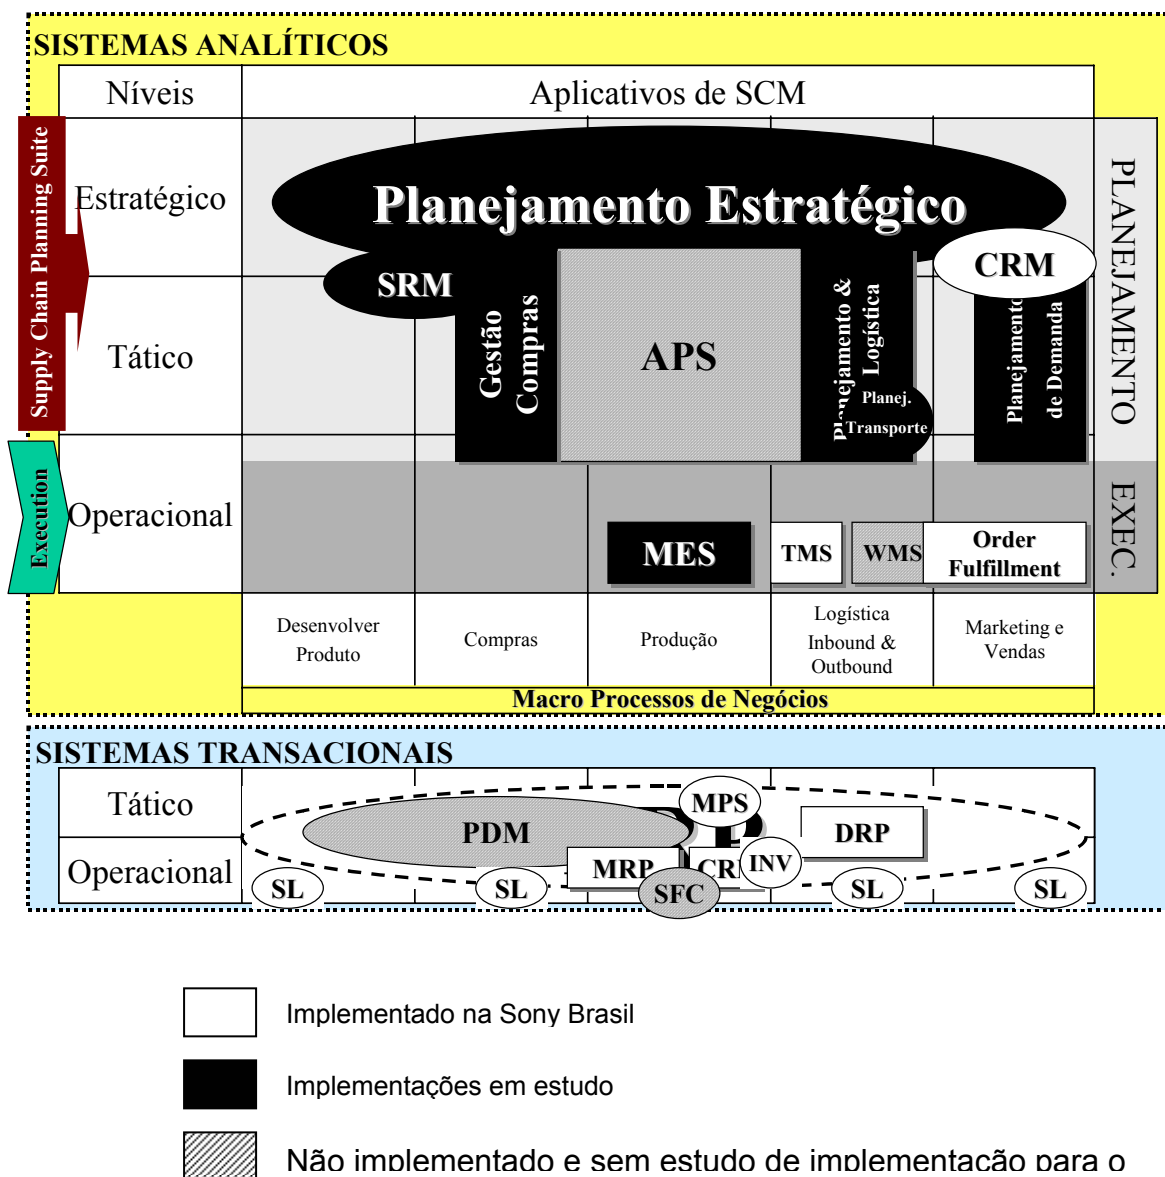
SISTEMAS ANALÍTICOS

Níveis

Aplicativos de SCM

Supply Chain Planning Suite

Estratégico

Tático

Execution

Operacional

Planejamento Estratégico

SRM

Gestão Compras

APS

Planejamento & Logística

Planej. Transporte

CRM

Planejamento de Demanda

PLANEJAMENTO

EXEC.

MES

TMS

WMS

Order Fulfillment

Desenvolver Produto

Compras

Produção

Logística Inbound & Outbound

Marketing e Vendas

Macro Processos de Negócios

SISTEMAS TRANSACIONAIS

Tático

Operacional

PDM

MPS

DRP

MRP

CR

INV

SFC

SL

SL

SL

SL

Implementado na Sony Brasil

Implementações em estudo

Não implementado e sem estudo de implementação para o